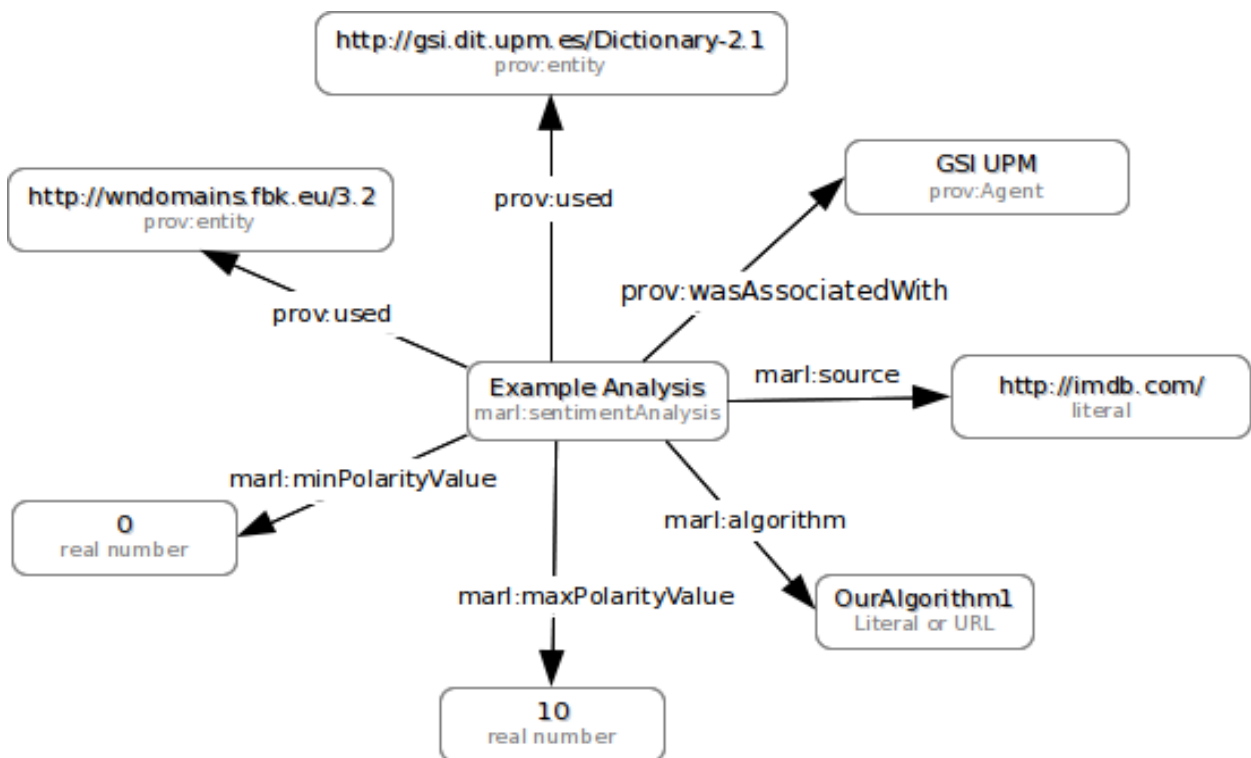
http://gsi.dit.upm.es/Dictionary-2.1
prov:entity

http://wndomains.fbk.eu/3.2
prov:entity

prov:used

GSI UPM
prov:Agent

prov:wasAssociatedWith

prov:used

Example Analysis
marl:sentimentAnalysis

marl:source

http://imdb.com/
literal

marl:minPolarityValue

0
real number

marl:algorithm

OurAlgorithm1
Literal or URL

marl:maxPolarityValue

10
real number